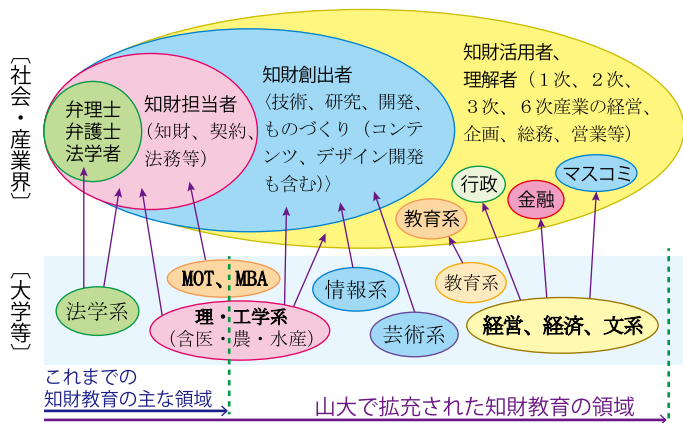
〔社会・産業界〕

弁理士
弁護士
法学者

知財担当者
（知財、契約、法務等）

知財創出者
〈技術、研究、開発、ものづくり（コンテンツ、デザイン開発も含む）〉

知財活用者、
理解者（１次、２次、３次、６次産業の経営、企画、総務、営業等）

行政

金融

マスコミ

教育系

〔大学等〕

法学系

MOT、MBA

理・工学系
（含医・農・水産）

情報系

芸術系

教育系

経営、経済、文系

これまでの
知財教育の主な領域

山大で拡充された知財教育の領域